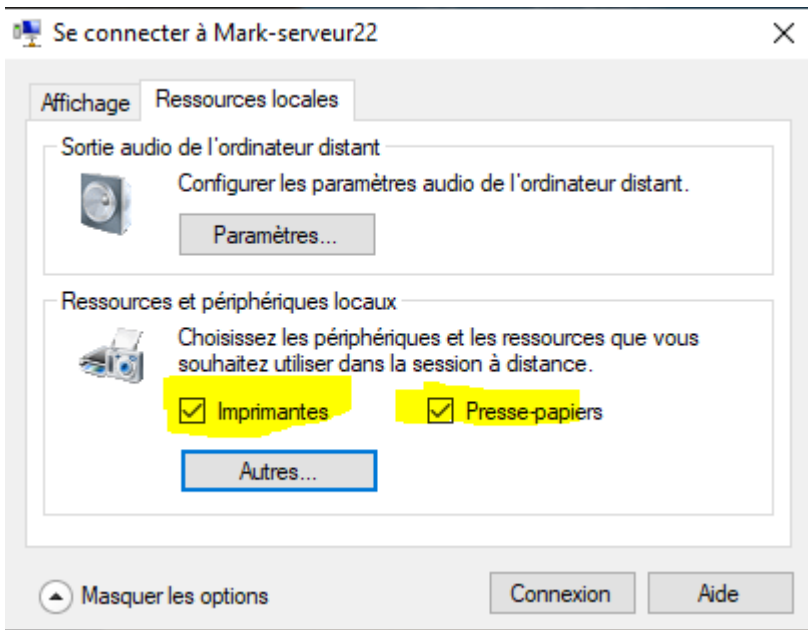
Se connecter à Mark-serveur22

Affichage
Ressources locales

Sortie audio de l'ordinateur distant

Configurer les paramètres audio de l'ordinateur distant.

Paramètres...

Ressources et périphériques locaux

Choisissez les périphériques et les ressources que vous souhaitez utiliser dans la session à distance.

Imprimantes
Presse-papiers

Autres...

Masquer les options
Connexion
Aide